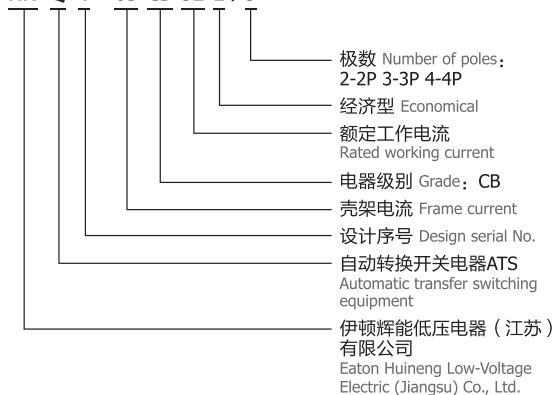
极数 Number of poles：
2-2P 3-3P 4-4P

经济型 Economical

额定工作电流
Rated working current

电器级别 Grade：CB

壳架电流 Frame current

设计序号 Design serial No.

自动转换开关电器ATS
Automatic transfer switching equipment

伊顿辉能低压电器（江苏）有限公司
Eaton Huineng Low-Voltage Electric (Jiangsu) Co., Ltd.